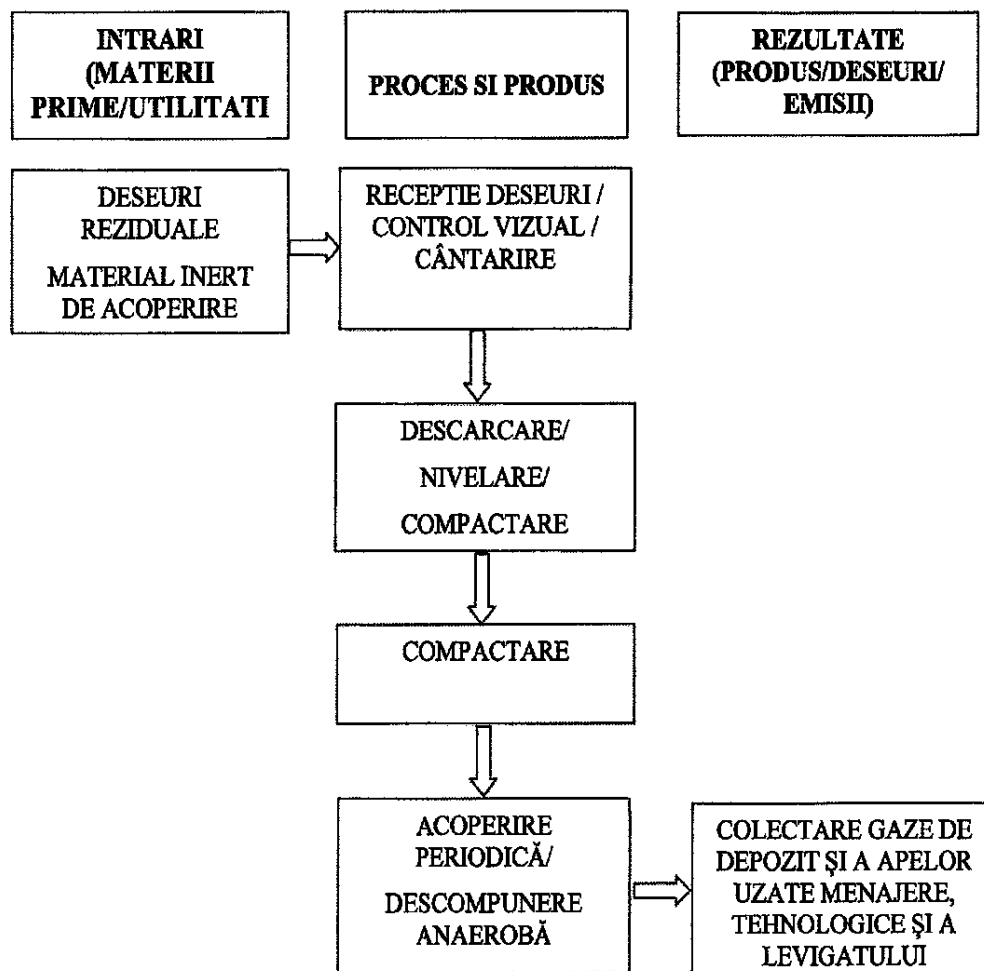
INTRARI (MATERII PRIME/UTILITATI

PROCES SI PRODUS

REZULTATE (PRODUS/DESEURI/ EMISII)

DESEURI REZIDUALE

MATERIAL INERT DE ACOPERIRE

RECEPTIE DESEURI / CONTROL VIZUAL / CÂNTARIRE

DESCARCARE/

NIVELARE/

COMPACTARE

COMPACTARE

ACOPERIRE PERIODICĂ/

DESCOMPUNERE ANAEROBĂ

COLECTARE GAZE DE DEPOZIT ŞI A APELOR UZATE MENAJERE, TEHNOLOGICE ŞI A LEVIGATULUI